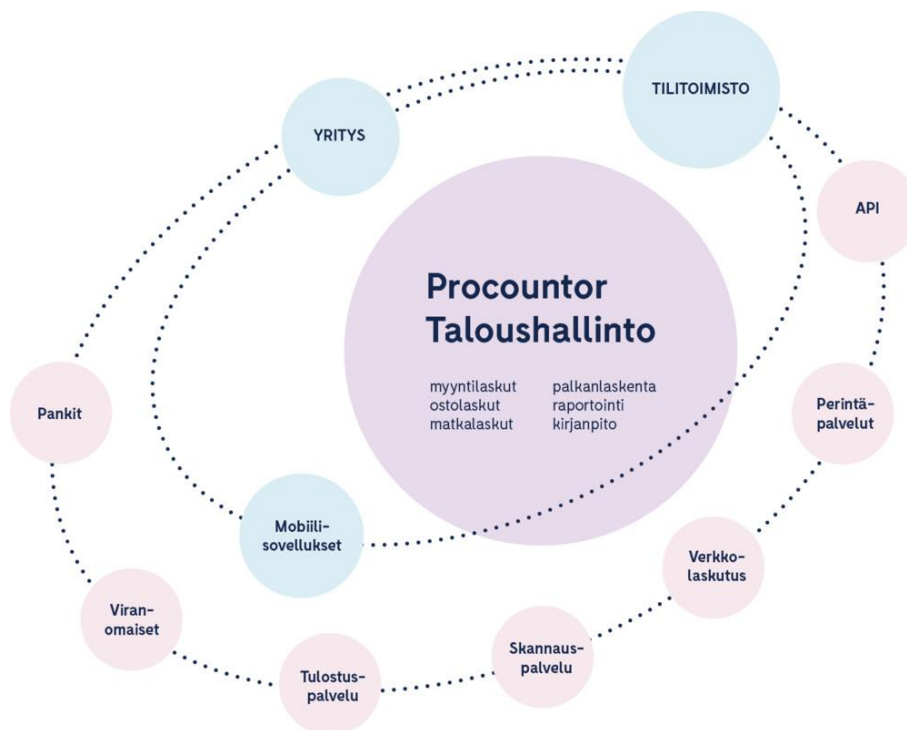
TILITOIMISTO

YRITYS

API

Procountor Taloushallinto

myyntilaskut
ostolaskut
matkalaskut

palkanlaskenta
raportointi
kirjanpito

Pankit

Perintä-palvelut

Mobiili-sovellukset

Verkko-laskutus

Viran-omaiset

Skannaus-palvelu

Tulostus-palvelu